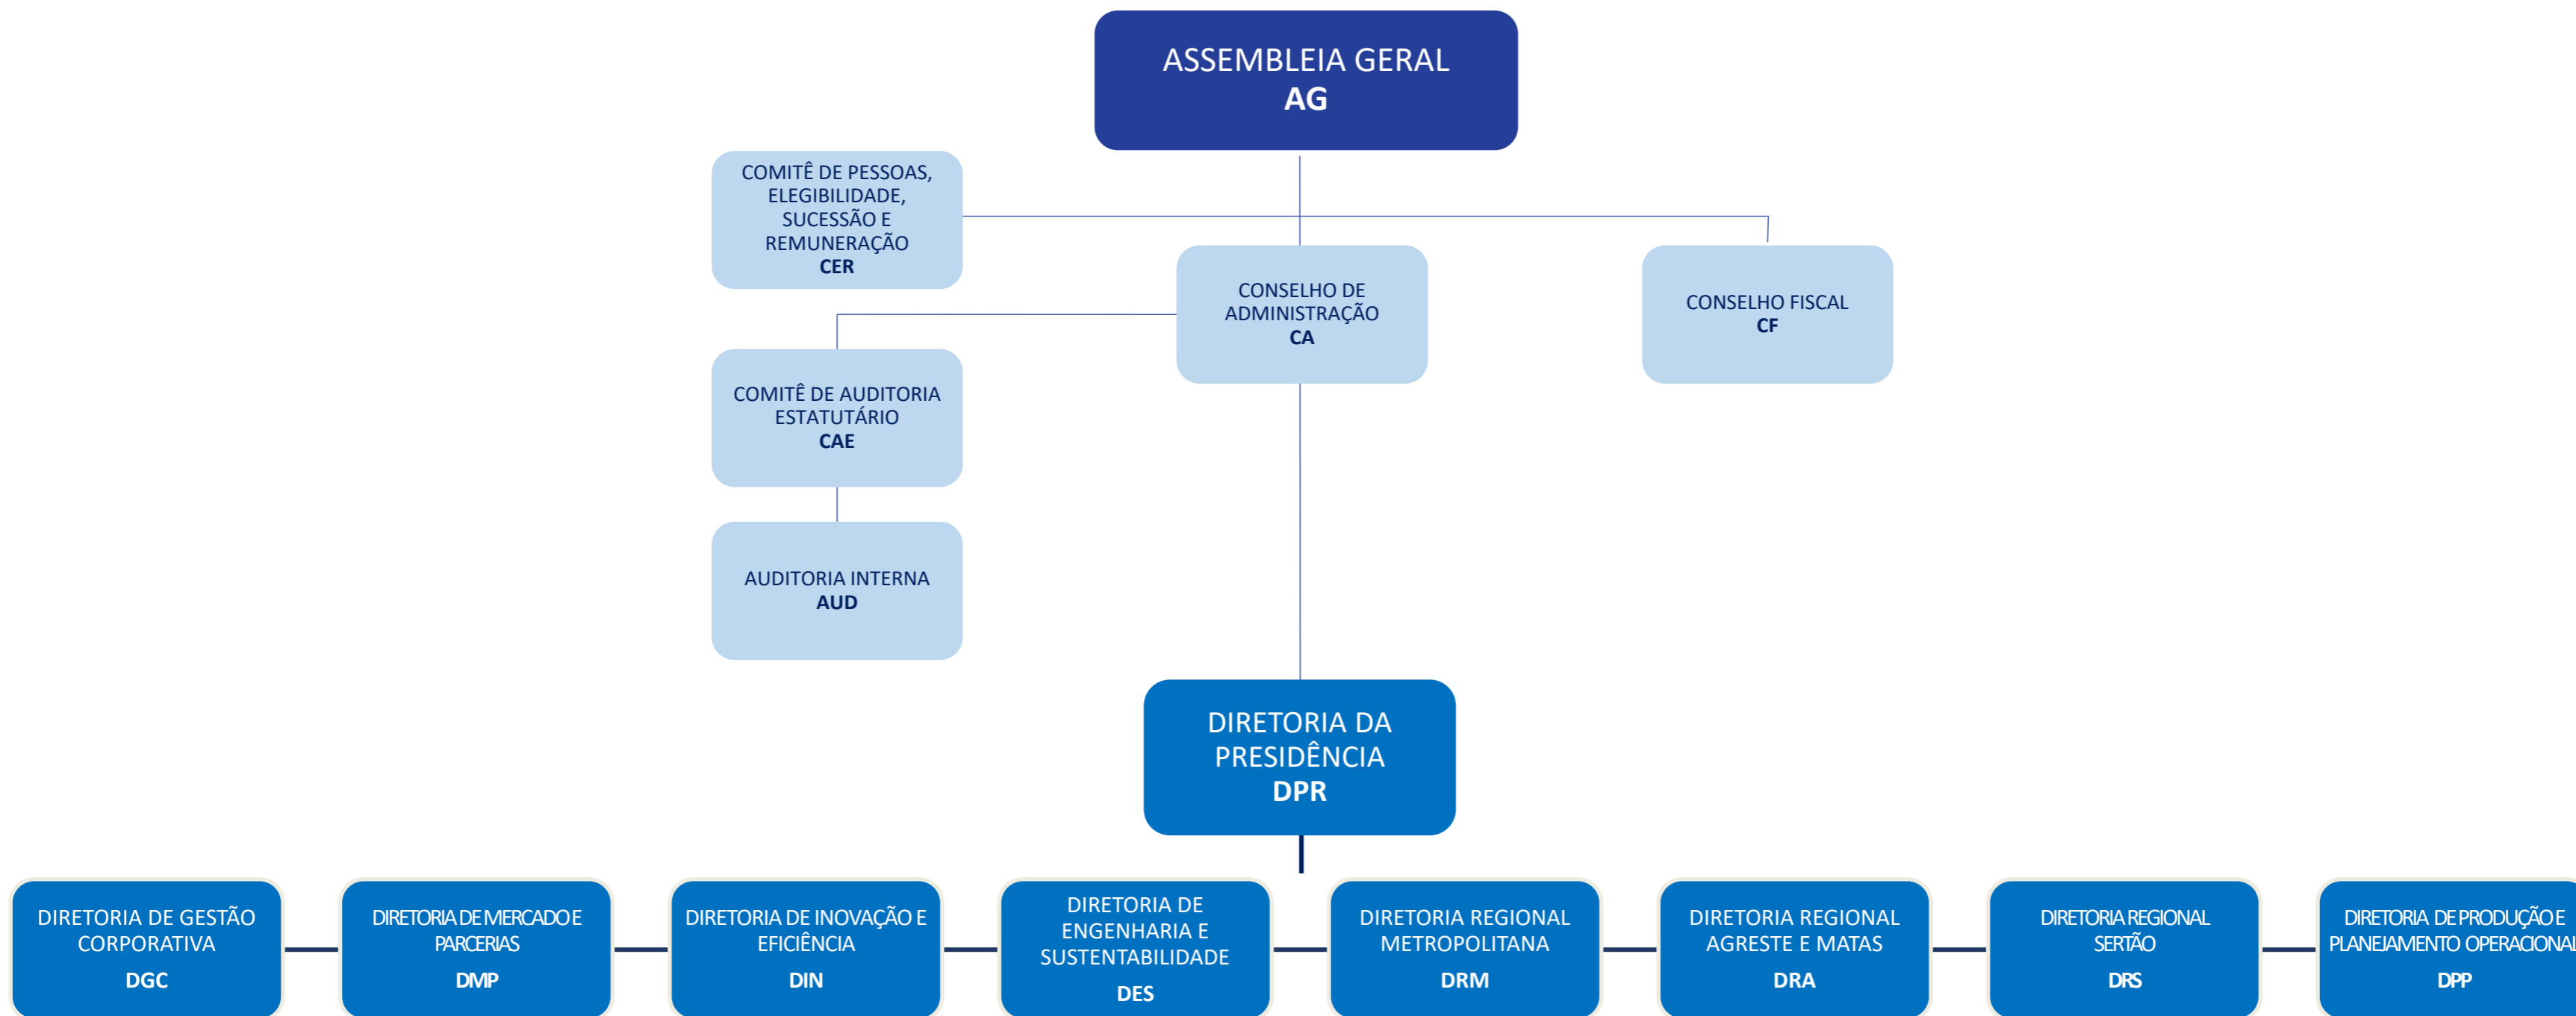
ASSEMBLEIA GERAL
AG

COMITÊ DE PESSOAS, ELEGIBILIDADE, SUCESSÃO E REMUNERAÇÃO
CER

CONSELHO DE ADMINISTRAÇÃO
CA

CONSELHO FISCAL
CF

COMITÊ DE AUDITORIA ESTATUTÁRIO
CAE

AUDITORIA INTERNA
AUD

DIRETORIA DA PRESIDÊNCIA
DPR

DIRETORIA DE GESTÃO CORPORATIVA
DGC

DIRETORIA DE MERCADO E PARCERIAS
DMP

DIRETORIA DE INOVAÇÃO E EFICIÊNCIA
DIN

DIRETORIA DE ENGENHARIA E SUSTENTABILIDADE
DES

DIRETORIA REGIONAL METROPOLITANA
DRM

DIRETORIA REGIONAL AGRESTE E MATAS
DRA

DIRETORIA REGIONAL SERTÃO
DRS

DIRETORIA DE PRODUÇÃO E PLANEJAMENTO OPERACIONAL
DPP